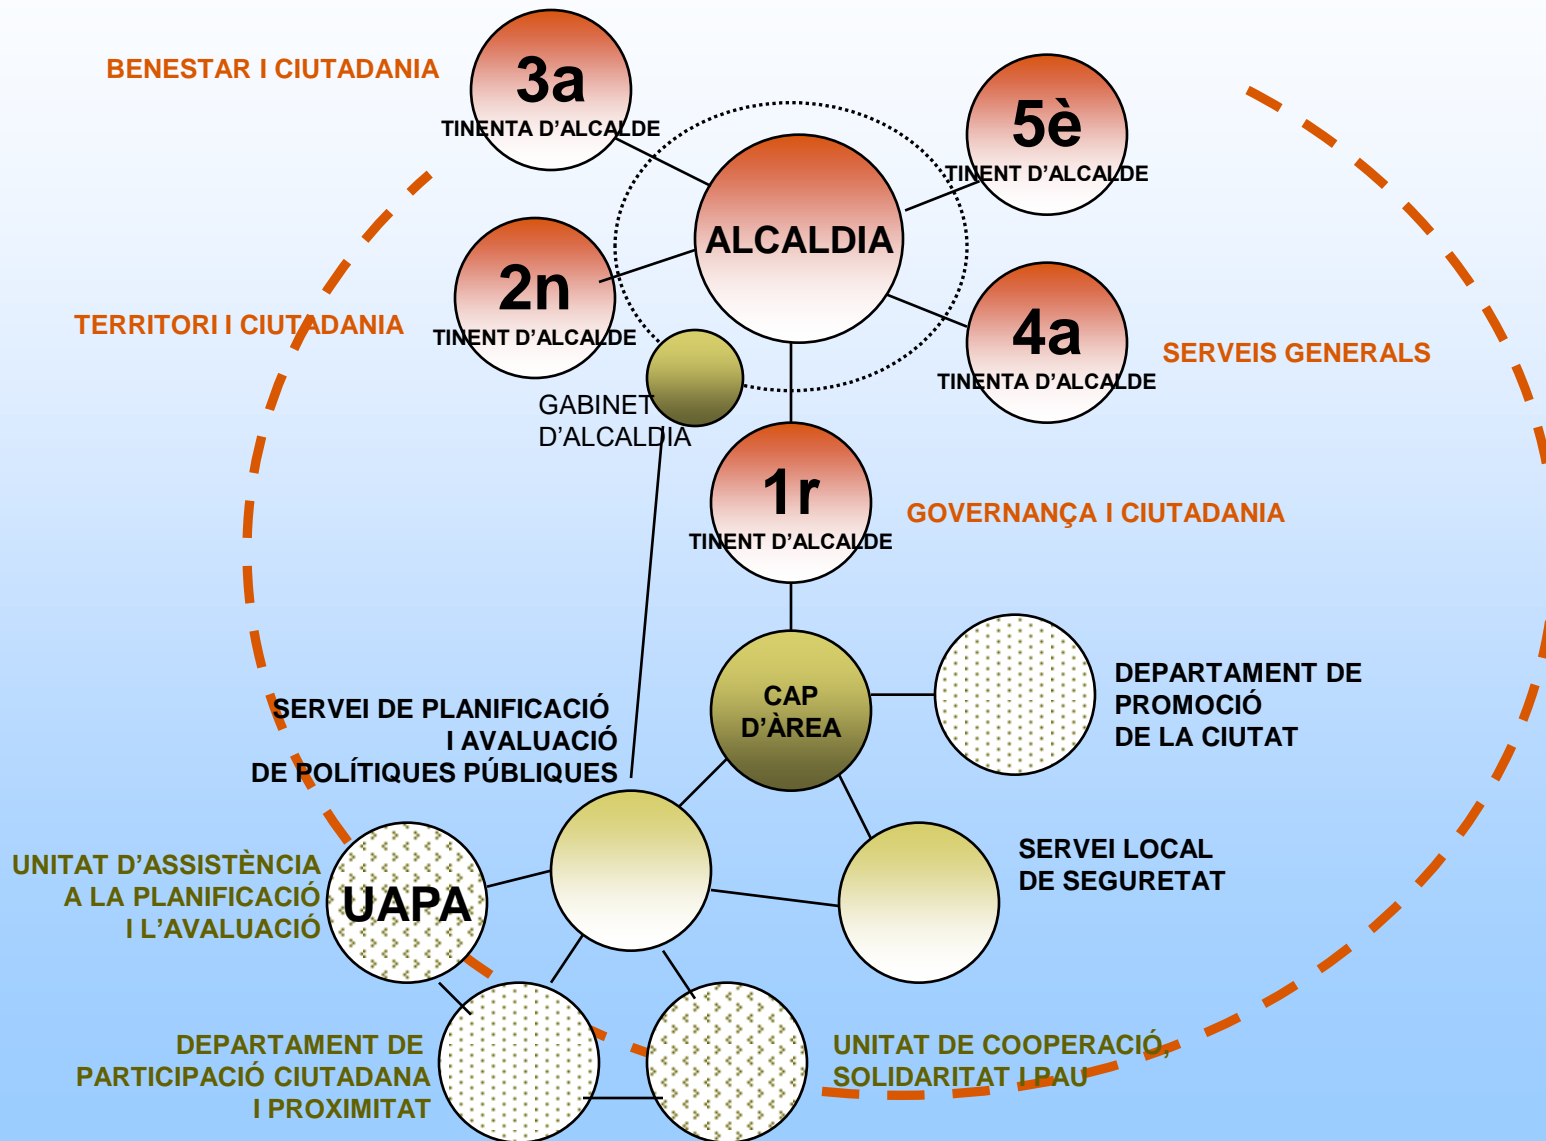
BENESTAR I CIUTADANIA

3a
TINENTA D'ALCALDE

5è
TINENT D'ALCALDE

ALCALDIA

2n
TINENT D'ALCALDE

TERRITORI I CIUTADANIA

4a
TINENTA D'ALCALDE

SERVEIS GENERALS

GABINET
D'ALCALDIA

1r
TINENT D'ALCALDE

GOVERNANÇA I CIUTADANIA

CAP
D'ÀREA

DEPARTAMENT DE
PROMOCIÓ
DE LA CIUTAT

SERVEI DE PLANIFICACIÓ
I AVALUACIÓ
DE POLÍTIQUES PÚBLIQUES

UNITAT D'ASSISTÈNCIA
A LA PLANIFICACIÓ
I L'AVALUACIÓ

UAPA

SERVEI LOCAL
DE SEGURETAT

DEPARTAMENT DE
PARTICIPACIÓ CIUTADANA
I PROXIMITAT

UNITAT DE COOPERACIÓ,
SOLIDARITAT I PAU